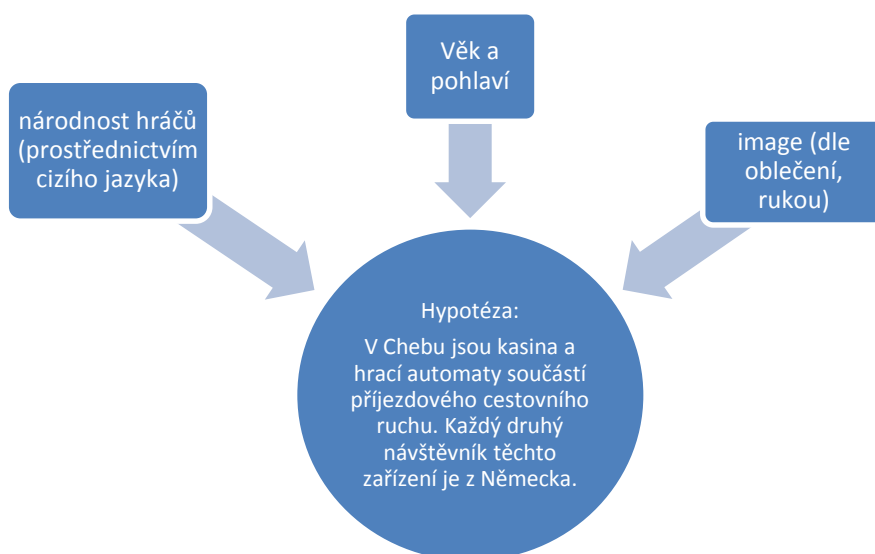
Věk a pohlaví

národnost hráčů (prostřednictvím cizího jazyka)

image (dle oblečení, rukou)

Hypotéza:

V Chebu jsou kasina a hrací automaty součástí příjezdového cestovního ruchu. Každý druhý návštěvník těchto zařízení je z Německa.